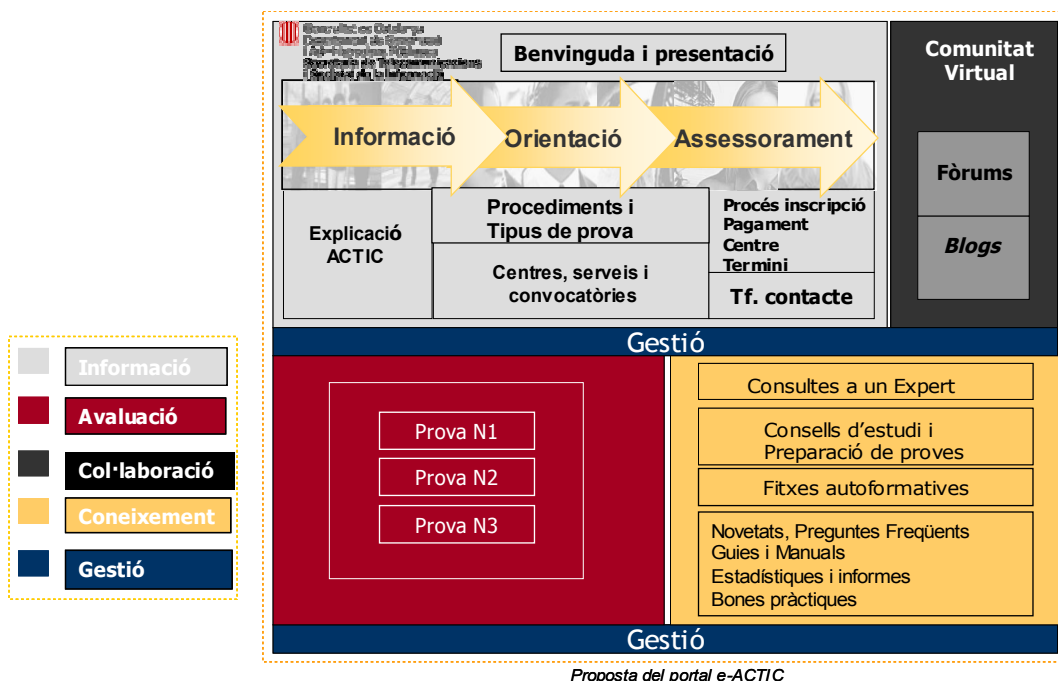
Generalitat de Catalunya
Departament de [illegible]
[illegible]
Secretaria de Telecomunicacions
i Societat de la Informació

Benvinguda i presentació

Comunitat Virtual

Informació

Orientació

Assessorament

Fòrums

Blogs

Explicació ACTIC

Procediments i Tipus de prova

Centres, serveis i convocatòries

Procés inscripció
Pagament
Centre
Termini

Tf. contacte

Gestió

Informació

Avaluació

Col·laboració

Coneixement

Gestió

Prova N1

Prova N2

Prova N3

Consultes a un Expert

Consells d'estudi i Preparació de proves

Fitxes autoformatives

Novetats, Preguntes Freqüents
Guies i Manuals
Estadístiques i informes
Bones pràctiques

Gestió

Proposta del portal e-ACTIC